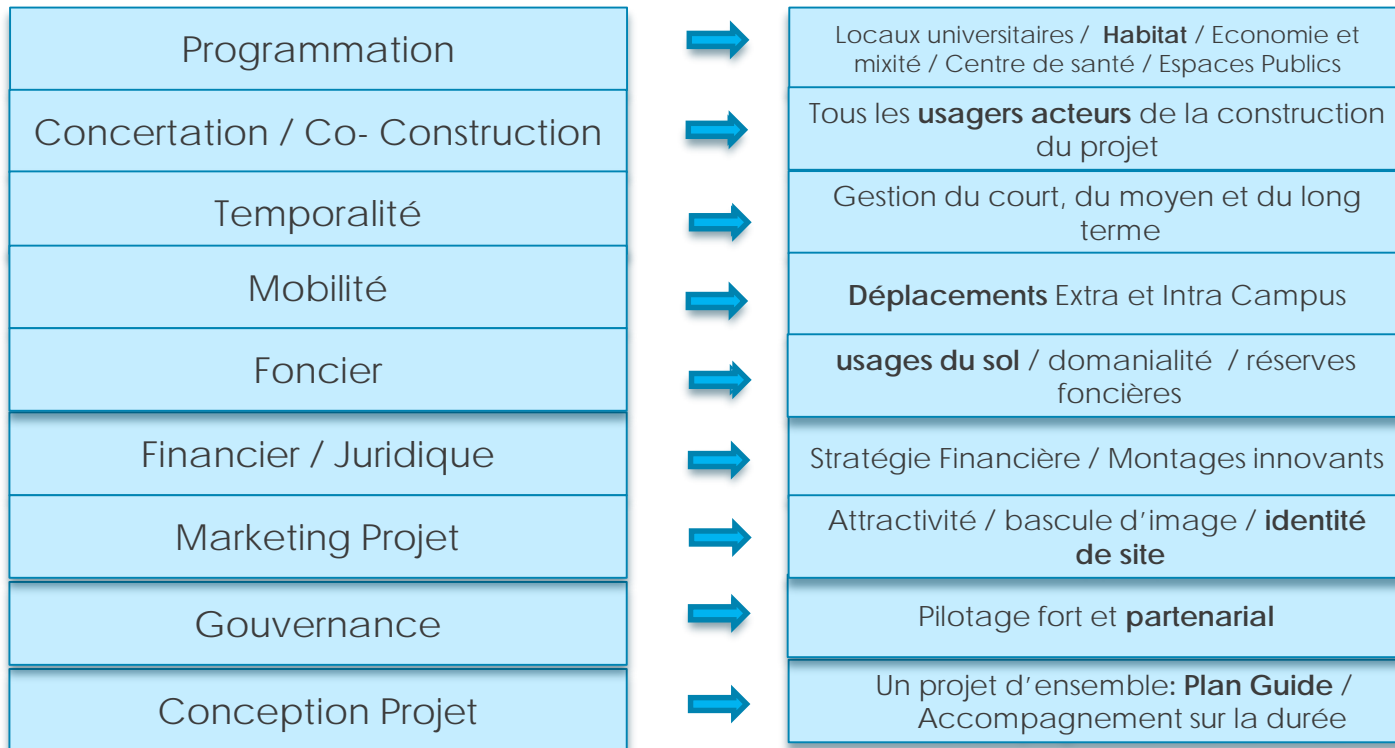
Programmation

Locaux universitaires / Habitat / Economie et mixité / Centre de santé / Espaces Publics

Concertation / Co- Construction

Tous les usagers acteurs de la construction du projet

Temporalité

Gestion du court, du moyen et du long terme

Mobilité

Déplacements Extra et Intra Campus

Foncier

usages du sol / domanialité / réserves foncières

Financier / Juridique

Stratégie Financière / Montages innovants

Marketing Projet

Attractivité / bascule d'image / identité de site

Gouvernance

Pilotage fort et partenarial

Conception Projet

Un projet d'ensemble: Plan Guide / Accompagnement sur la durée